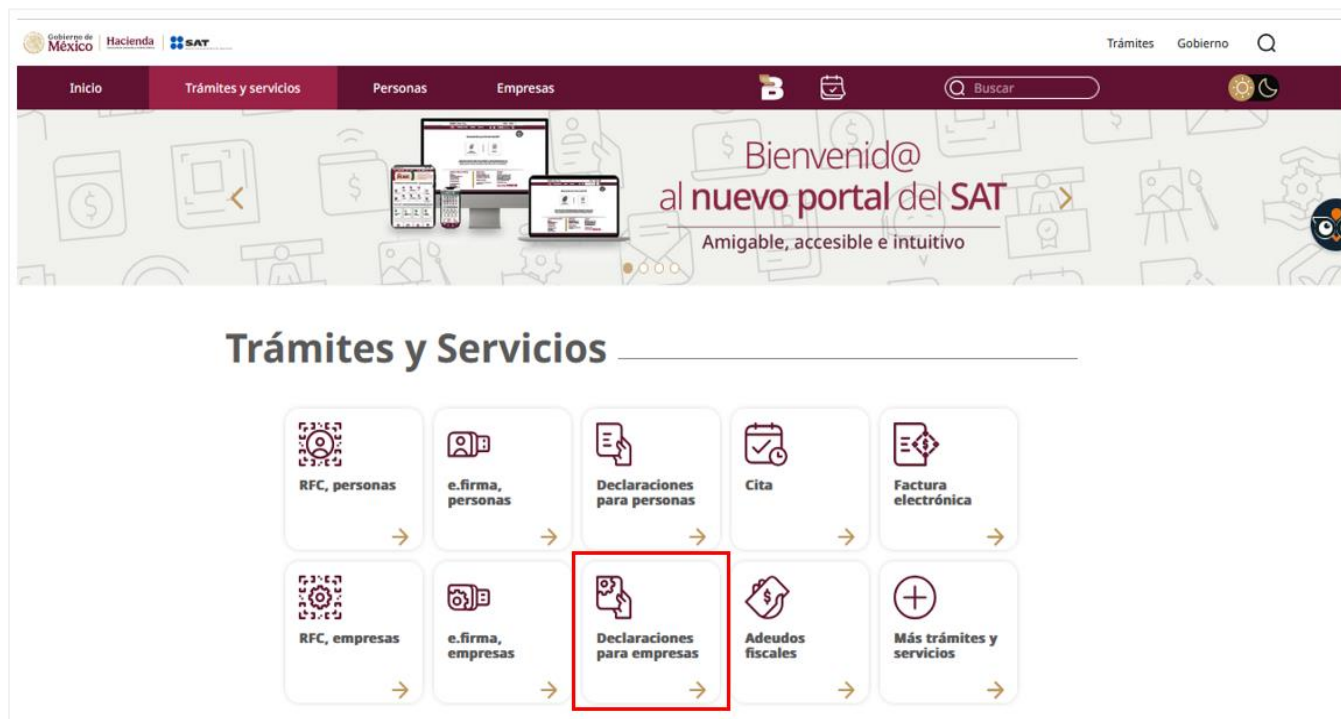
Gobierno de México | Hacienda | SAT

Trámites Gobierno

Inicio Trámites y servicios Personas Empresas

Buscar

Bienvenid@ al nuevo portal del SAT

Amigable, accesible e intuitivo

Trámites y Servicios

RFC, personas

e.firma, personas

Declaraciones para personas

Cita

Factura electrónica

RFC, empresas

e.firma, empresas

Declaraciones para empresas

Adeudos fiscales

Más trámites y servicios